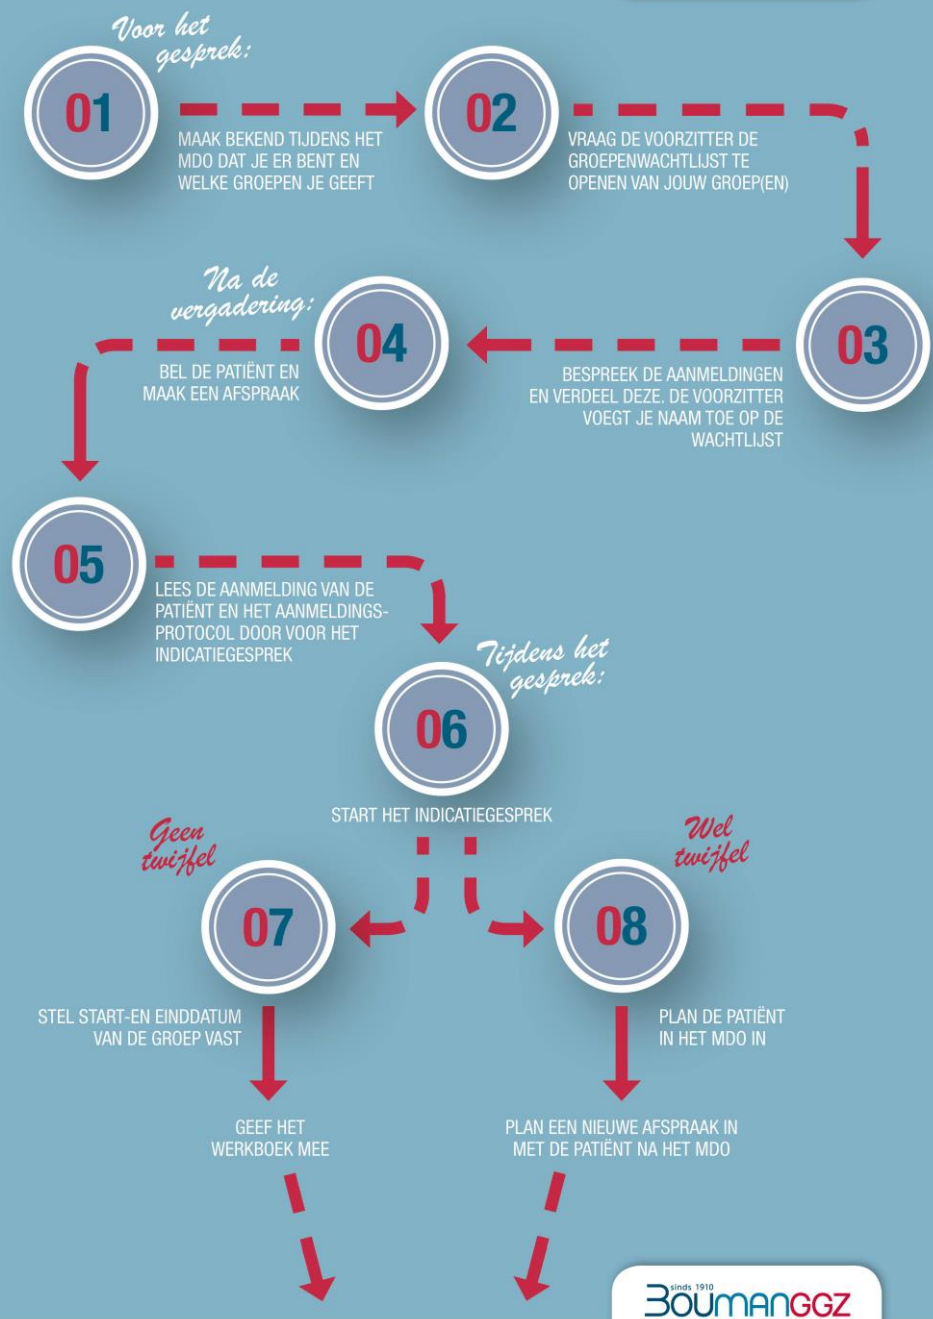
Voor het gesprek:

01

MAAK BEKEND TIJDENS HET MDO DAT JE ER BENT EN WELKE GROEPEN JE GEEFT

02

VRAAG DE VOORZITTER DE GROEPENWACHTLIJST TE OPENEN VAN JOUW GROEP(EN)

03

BESPREEK DE AANMELDINGEN EN VERDEEL DEZE. DE VOORZITTER VOEGT JE NAAM TOE OP DE WACHTLIJST

Na de vergadering:

04

BEL DE PATIËNT EN MAAK EEN AFSPRAAK

05

LEES DE AANMELDING VAN DE PATIËNT EN HET AANMELDINGSPROTOCOL DOOR VOOR HET INDICATIEGESPREK

Tijdens het gesprek:

06

START HET INDICATIEGESPREK

Geen twijfel

07

STEL START-EN EINDDATUM VAN DE GROEP VAST

GEEF HET WERKBOEK MEE

Wel twijfel

08

PLAN DE PATIËNT IN HET MDO IN

PLAN EEN NIEUWE AFSPRAAK IN MET DE PATIËNT NA HET MDO

sinds 1910 BOUMANGGZ